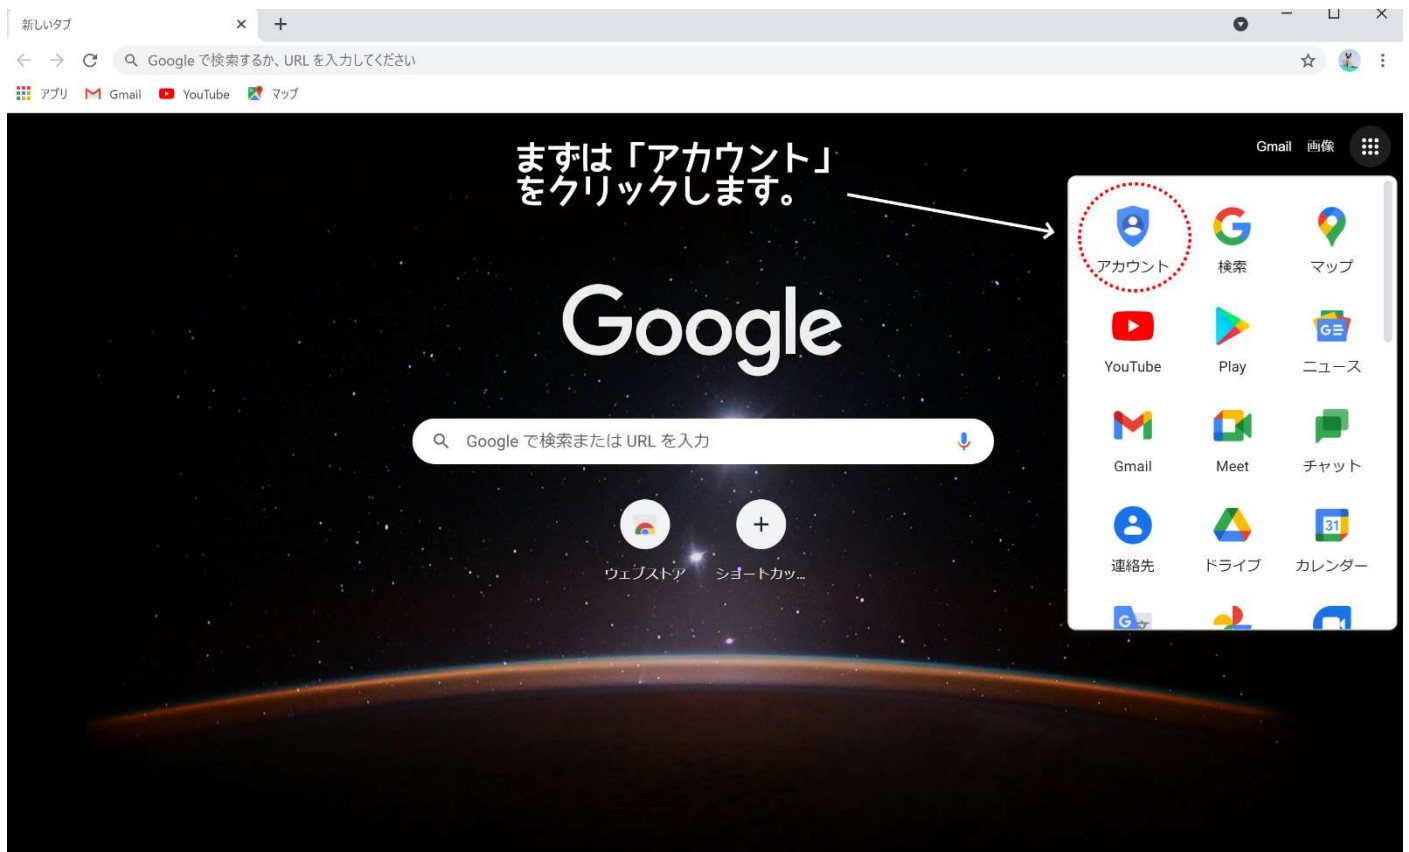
新しいタブ × +

Google で検索するか、URL を入力してください

アプリ Gmail YouTube マップ

まずは「アカウント」をクリックします。

Gmail 画像

Google

Google で検索または URL を入力

ウェブストア ショートカッ...

アカウント 検索 マップ
YouTube Play ニュース
Gmail Meet チャット
連絡先 ドライブ カレンダー